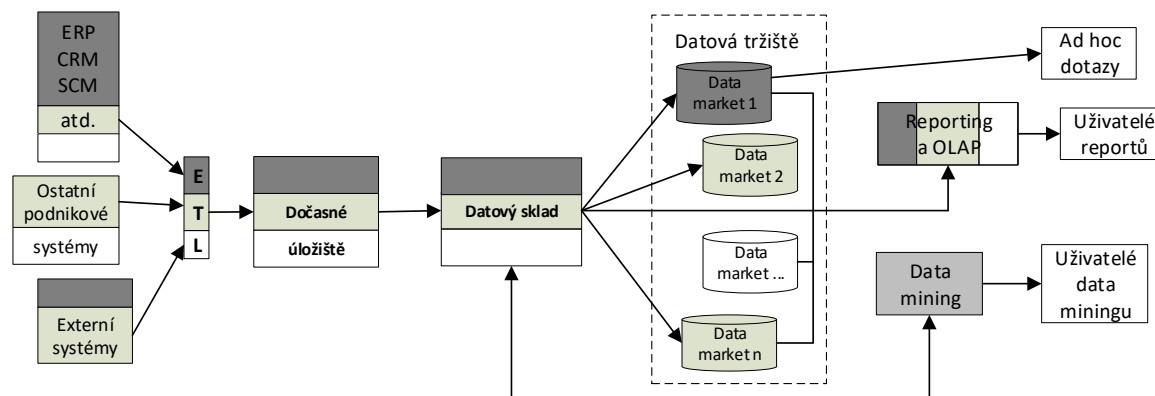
ERP
CRM
SCM
atd.

Ostatní podnikové systémy

Externí systémy

E
T
L

Dočasné úložiště

Datový sklad

Datová tržiště

Data market 1

Data market 2

Data market ...

Data market n

Ad hoc dotazy

Reporting a OLAP

Uživatelé reportů

Data mining

Uživatelé data miningu